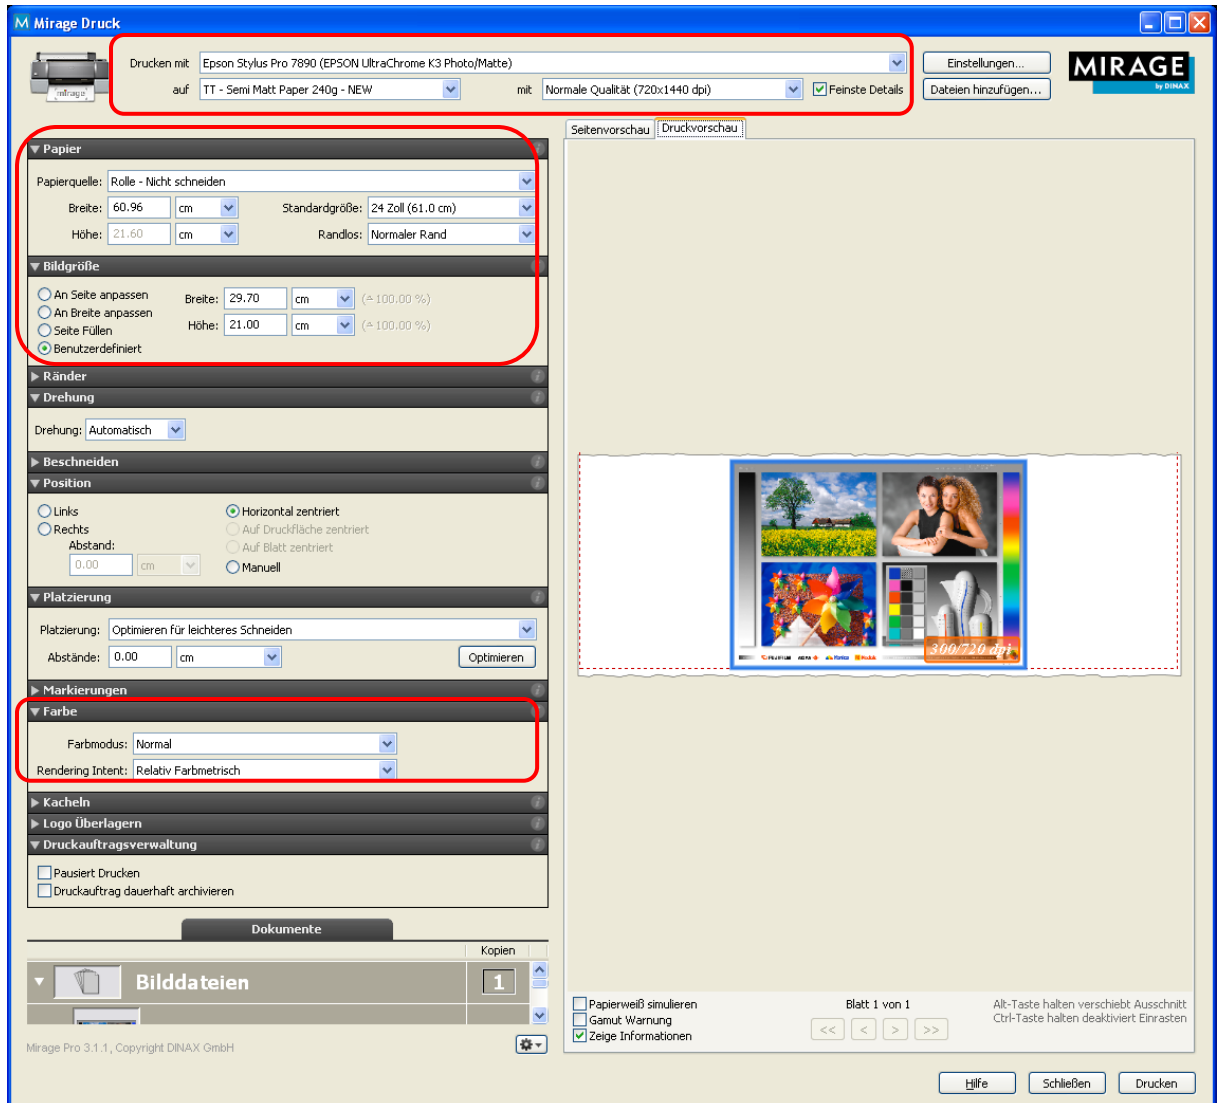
Mirage Druck

mirage

Drucken mit Epson Stylus Pro 7890 (EPSON UltraChrome K3 Photo/Matte)
auf TT - Semi Matt Paper 240g - NEW
mit Normale Qualität (720x1440 dpi)
Feinste Details

Einstellungen...
Dateien hinzufügen...

MIRAGE
by DINAX

Papier
Papierquelle: Rolle - Nicht schneiden
Breite: 60.96 cm
Standardgröße: 24 Zoll (61.0 cm)
Höhe: 21.60 cm
Randlos: Normaler Rand

Bildgröße
An Seite anpassen
An Breite anpassen
Seite Füllen
Benutzerdefiniert
Breite: 29.70 cm (≙ 100.00 %)
Höhe: 21.00 cm (≙ 100.00 %)

Ränder
Drehung
Drehung: Automatisch

Beschneiden
Position
Links
Rechts
Abstand:
0.00 cm
Horizontal zentriert
Auf Druckfläche zentriert
Auf Blatt zentriert
Manuell

Platzierung
Platzierung: Optimieren für leichteres Schneiden
Abstände: 0.00 cm
Optimieren

Markierungen
Farbe
Farbmodus: Normal
Rendering Intent: Relativ Farbmetrisch

Kacheln
Logo Überlagern
Druckauftragsverwaltung
Pausiert Drucken
Druckauftrag dauerhaft archivieren

Dokumente
Kopien
Bilddateien
1

Mirage Pro 3.1.1, Copyright DINAX GmbH

Seitenvorschau
Druckvorschau

300/720 dpi

Papierweiß simulieren
Gamut Warnung
Zeige Informationen

Blatt 1 von 1
<< < > >>

Alt-Taste halten verschiebt Ausschnitt
Ctrl-Taste halten deaktiviert Einrasten

Hilfe
Schließen
Drucken